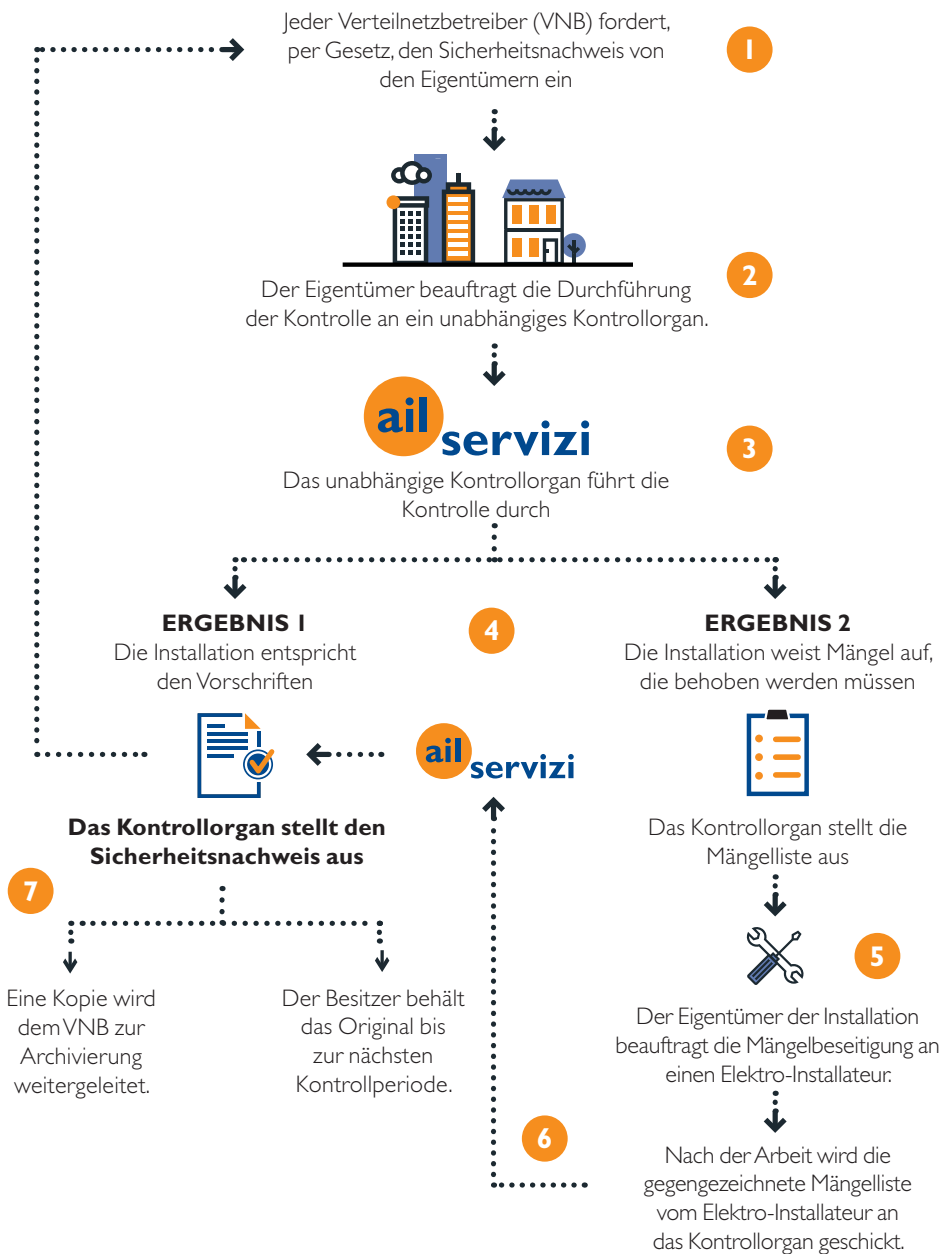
Jeder Verteilnetzbetreiber (VNB) fordert, per Gesetz, den Sicherheitsnachweis von den Eigentümern ein

1

Der Eigentümer beauftragt die Durchführung der Kontrolle an ein unabhängiges Kontrollorgan.

2

ail servizi

Das unabhängige Kontrollorgan führt die Kontrolle durch

3

ERGEBNIS 1
Die Installation entspricht den Vorschriften

4

ERGEBNIS 2
Die Installation weist Mängel auf, die behoben werden müssen

ail servizi

Das Kontrollorgan stellt den Sicherheitsnachweis aus

Das Kontrollorgan stellt die Mängelliste aus

7

5

Eine Kopie wird dem VNB zur Archivierung weitergeleitet.

Der Besitzer behält das Original bis zur nächsten Kontrollperiode.

Der Eigentümer der Installation beauftragt die Mängelbeseitigung an einen Elektro-Installateur.

6

Nach der Arbeit wird die gegengezeichnete Mängelliste vom Elektro-Installateur an das Kontrollorgan geschickt.